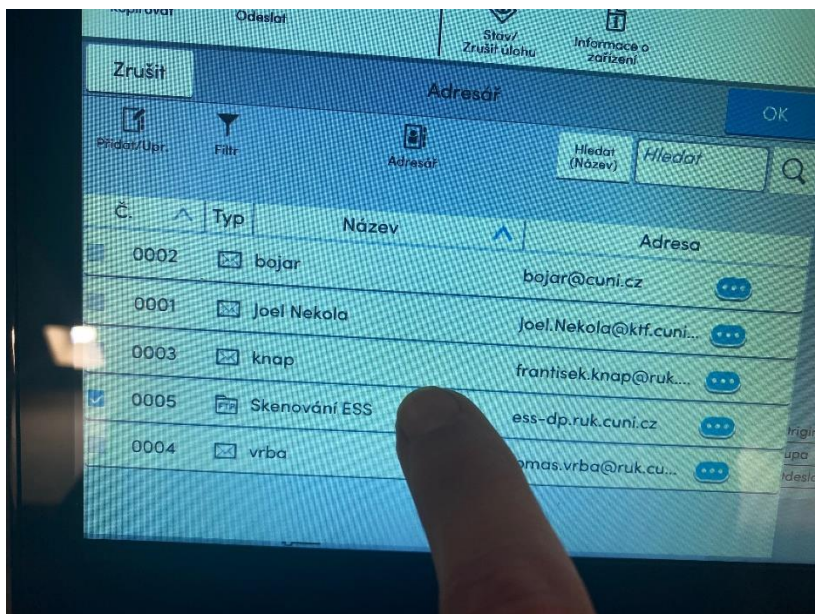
Kopírovat Odeslat Stav/ Zrušit úlohu Informace o zařízení

Zrušit

Adresář

OK

Přidat/Upr. Filtr Adresář Hledat (Název) Hledat

| Č. | Typ | Název | Adresa |
|---|---|---|---|
| 0002 | | bojar | bojar@cuni.cz |
| 0001 | | Joel Nekola | joel.Nekola@ktf.cuni... |
| 0003 | | knap | frantisek.knap@ruk.... |
| 0005 | | Skenování ESS | ess-dp.ruk.cuni.cz |
| 0004 | | vrba | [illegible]omas.vrba@ruk.cu... |

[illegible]rigi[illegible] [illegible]upa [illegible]desla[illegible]